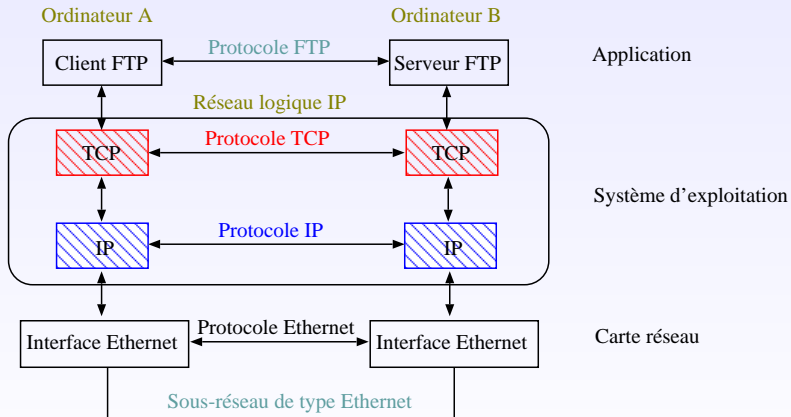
Ordinateur A

Ordinateur B

Client FTP

Protocole FTP

Serveur FTP

Application

Réseau logique IP

TCP

Protocole TCP

TCP

Système d'exploitation

IP

Protocole IP

IP

Interface Ethernet

Protocole Ethernet

Interface Ethernet

Carte réseau

Sous-réseau de type Ethernet